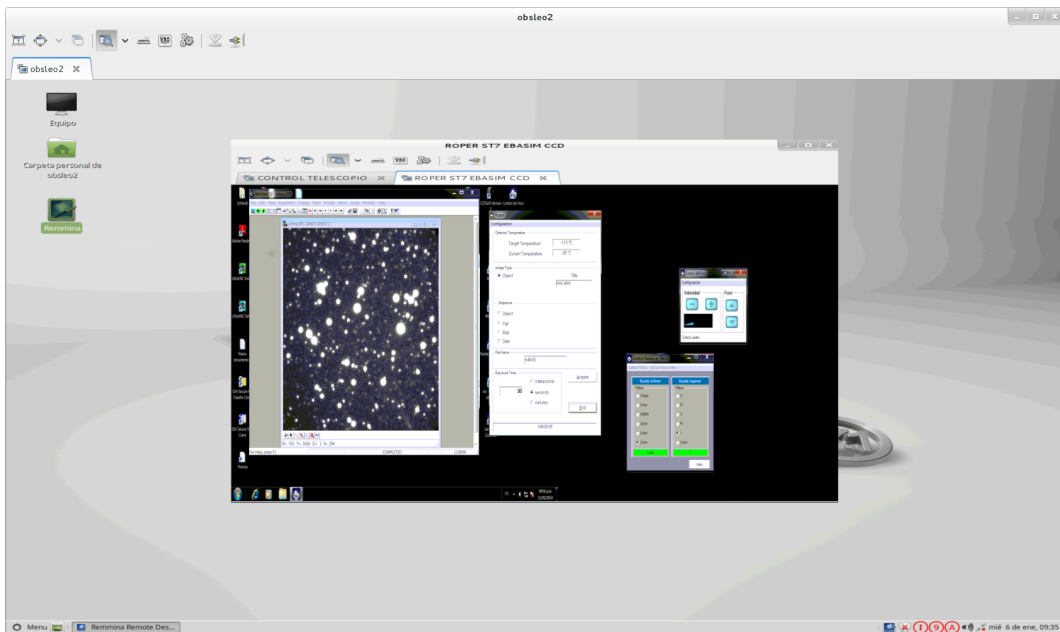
obsleo2

obsleo2

Equipo

Carpeta personal de obsleo2

Remmina

ROPER ST7 EBASIM CCD

CONTROL TELESCOPIO

ROPER ST7 EBASIM CCD

Configuration

Detector Temperature

Target Temperature

Current Temperature

Image Type

Object

Title

Sequence

Object

Flat

Bias

Dark

File Name

Exposure Time

milliseconds

30

seconds

minutes

Acquire

Exit

Configuración

Velocidad

Foco

COMPLETED

Menu

Remmina Remote Des...

mié 6 de ene, 09:35